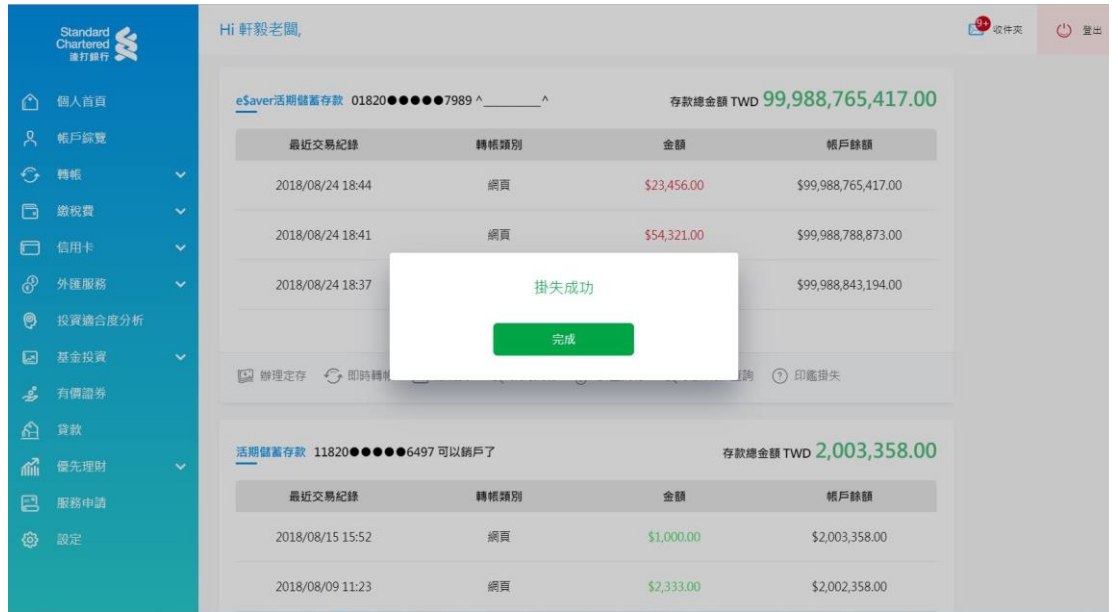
Standard Chartered 渣打銀行

個人首頁
帳戶餘覽
轉帳
繳稅費
信用卡
外匯服務
投資適合度分析
基金投資
有價證券
貸款
優先理財
服務申請
設定

Hi 軒毅老闆,

9+ 收件夾
登出

e$aver活期儲蓄存款 01820●●●●●7989 ^________^
存款總金額 TWD 99,988,765,417.00

| 最近交易紀錄 | 轉帳類別 | 金額 | 帳戶餘額 |
|---|---|---|---|
| 2018/08/24 18:44 | 網頁 | $23,456.00 | $99,988,765,417.00 |
| 2018/08/24 18:41 | 網頁 | $54,321.00 | $99,988,788,873.00 |
| 2018/08/24 18:37 | | | $99,988,843,194.00 |

掛失成功

完成

辦理定存 即時轉帳 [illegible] 詢 印鑑掛失

活期儲蓄存款 11820●●●●●6497 可以銷戶了
存款總金額 TWD 2,003,358.00

| 最近交易紀錄 | 轉帳類別 | 金額 | 帳戶餘額 |
|---|---|---|---|
| 2018/08/15 15:52 | 網頁 | $1,000.00 | $2,003,358.00 |
| 2018/08/09 11:23 | 網頁 | $2,333.00 | $2,002,358.00 |